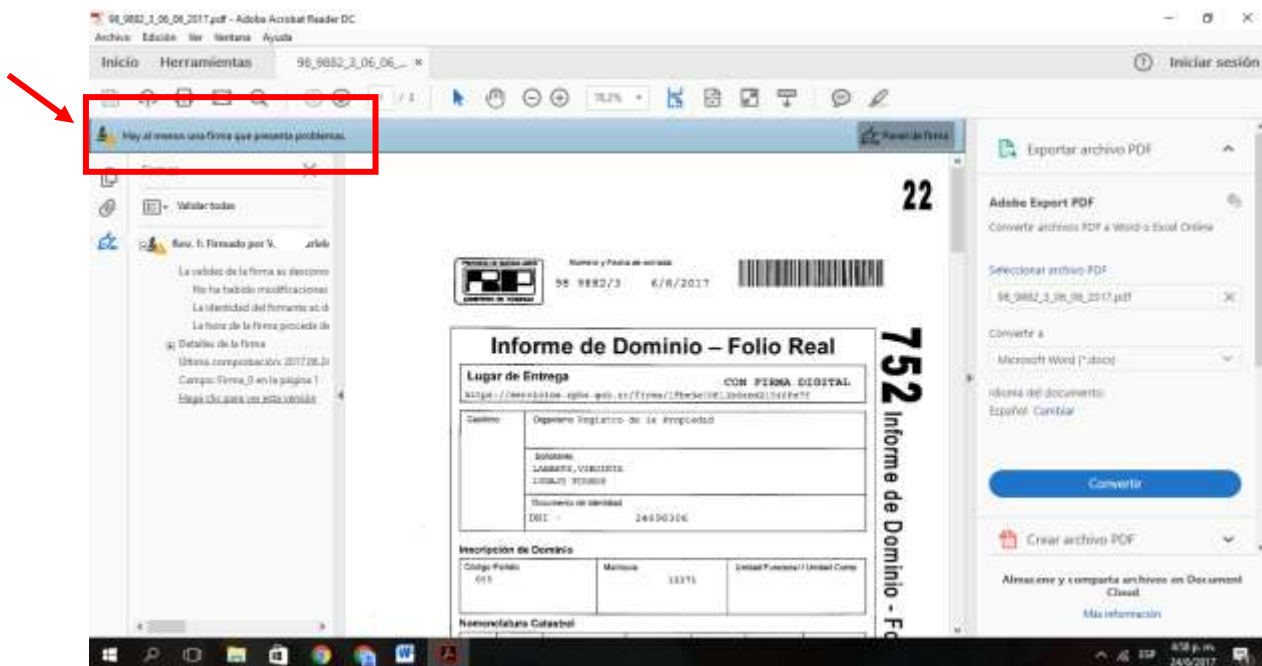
98_9882_3_06_06_2017.pdf - Adobe Acrobat Reader DC
Archivo Edición Ver Ventana Ayuda

Inicio Herramientas 98_9882_3_06_06_... ×

Iniciar sesión

/ 1 78,2%

Hay al menos una firma que presenta problemas.

Panel de firma

Firmas

Validar todas

Rev. 1: Firmado por V... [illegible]

La validez de la firma es desconocida
No ha habido modificaciones
La identidad del firmante es d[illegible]
La hora de la firma procede de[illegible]
Detalles de la firma
Última comprobación: 2017.06.2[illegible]
Campo: Firma_0 en la página 1
Haga clic para ver esta versión

22

RP

Número y Fecha de entrada

98 9882/3 6/6/2017

Informe de Dominio – Folio Real

Lugar de Entrega

CON FIRMA DIGITAL

https://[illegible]

Casillero

Organismo Registro de la Propiedad

Solicitante
LAMBERTI,VIRGINIA
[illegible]

Documento de Identidad
DNI - 24690306

Inscripción de Dominio

Código Postal
015

Matrícula
13371

Unidad Funcional / Unidad Comp.

Nomenclatura Catastral

752 Informe de Dominio - Fo

Exportar archivo PDF

Adobe Export PDF

Convertir archivos PDF a Word o Excel Online

Seleccionar archivo PDF

98_9882_3_06_06_2017.pdf

Convertir a

Microsoft Word (*.docx)

Idioma del documento:
Español Cambiar

Convertir

Crear archivo PDF

Almacene y comparta archivos en Document Cloud

Más información

ESP 4:58 p. m. 24/6/2017